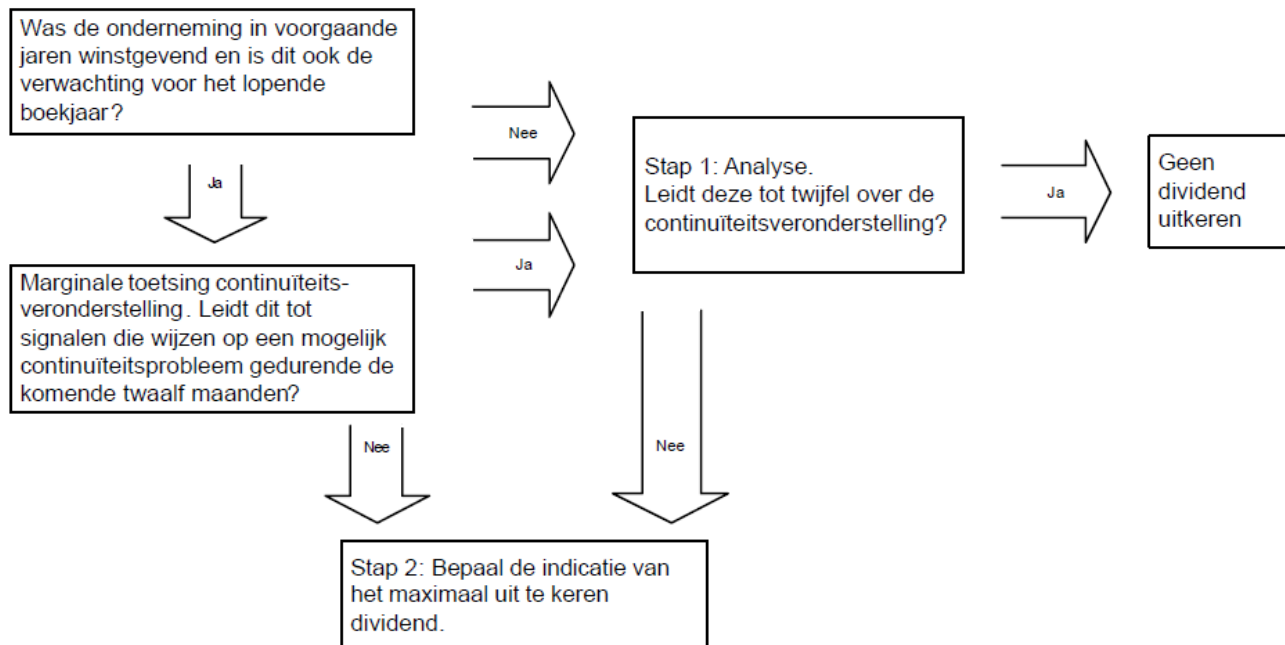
Was de onderneming in voorgaande jaren winstgevend en is dit ook de verwachting voor het lopende boekjaar?

Ja

Nee

Stap 1: Analyse.
Leidt deze tot twijfel over de continuïteitsveronderstelling?

Ja

Geen dividend uitkeren

Ja

Marginale toetsing continuïteitsveronderstelling. Leidt dit tot signalen die wijzen op een mogelijk continuïteitsprobleem gedurende de komende twaalf maanden?

Nee

Nee

Stap 2: Bepaal de indicatie van het maximaal uit te keren dividend.